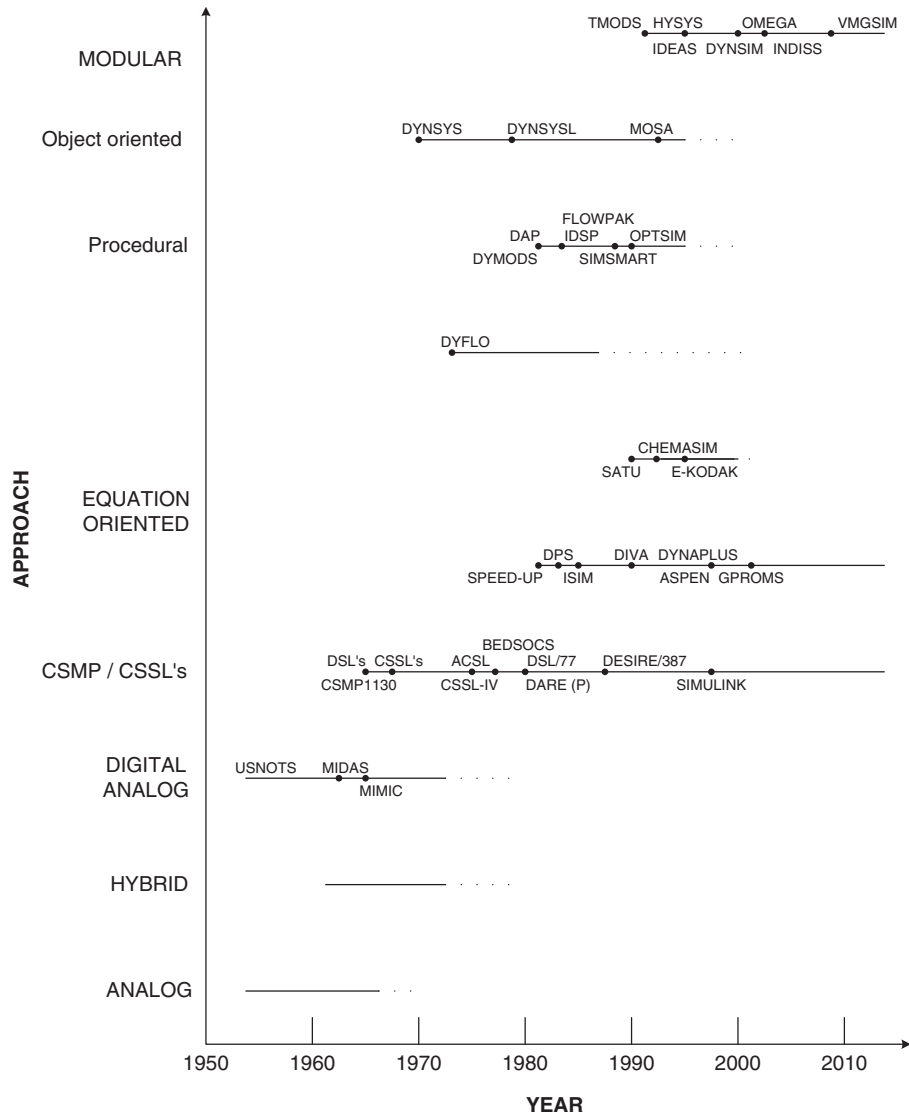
APPROACH

MODULAR
TMODS HYSYS OMEGA VMGSIM
IDEAS DYNSIM INDISS

Object oriented
DYNSYS DYNSYSL MOSA

Procedural
FLOWPAK
DAP IDSP OPTSIM
DYMODS SIMSMART

DYFLO

EQUATION ORIENTED
CHEMASIM
SATU E-KODAK

DPS DIVA DYNAPLUS
SPEED-UP ISIM ASPEN GPROMS

CSMP / CSSL's
BEDSOCS
DSL's CSSL's ACSL DSL/77 DESIRE/387
CSMP1130 CSSL-IV DARE (P) SIMULINK

DIGITAL ANALOG
USNOTS MIDAS
MIMIC

HYBRID

ANALOG

1950 1960 1970 1980 1990 2000 2010

YEAR